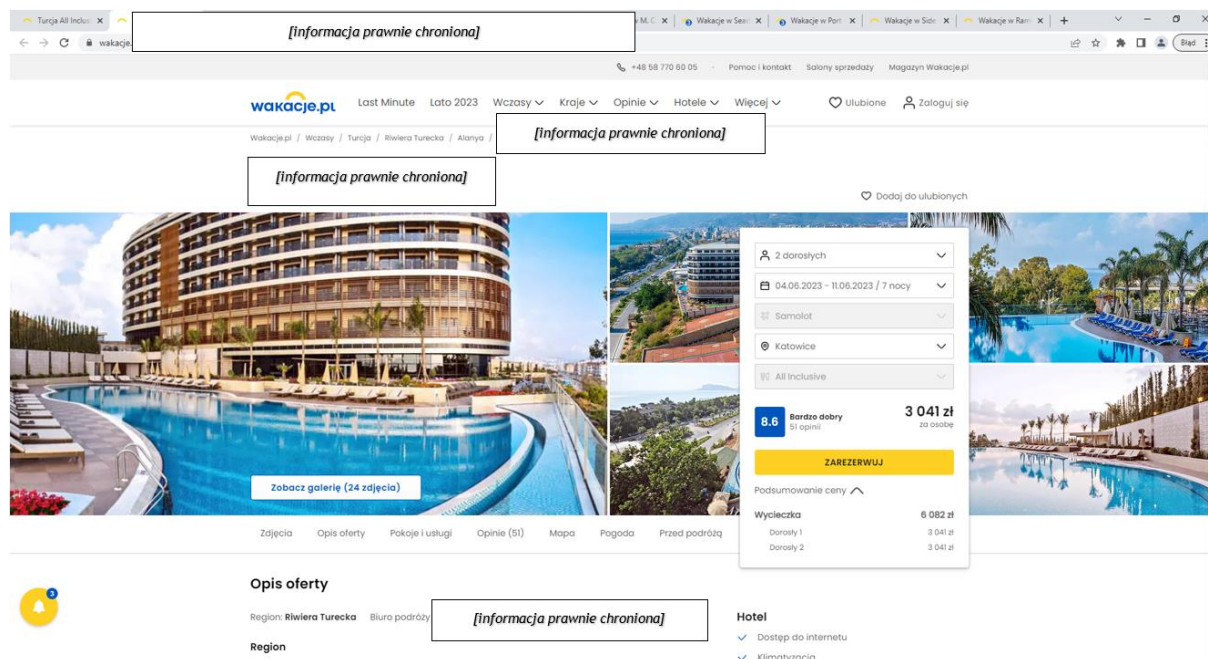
Turcja All Inclus ×
[informacja prawnie chroniona]
M. C ×
Wakacje w Sea ×
Wakacje w Port ×
Wakacje w Side ×
Wakacje w Ram ×
+
wakacje.
Błąd

+48 58 770 60 05 · Pomoc i kontakt Salony sprzedaży Magazyn Wakacje.pl

wakacje.pl Last Minute Lato 2023 Wczasy Kraje Opinie Hotele Więcej Ulubione Zaloguj się

Wakacje.pl / Wczasy / Turcja / Riwiera Turecka / Alanya / [informacja prawnie chroniona]

[informacja prawnie chroniona]

Dodaj do ulubionych

2 dorosłych
04.06.2023 - 11.06.2023 / 7 nocy
Samolot
Katowice
All Inclusive

8.6 Bardzo dobry 51 opinii
3 041 zł za osobę

ZAREZERWUJ

Podsumowanie ceny

| Wycieczka | 6 082 zł |
|---|---|
| Dorosły 1 | 3 041 zł |
| Dorosły 2 | 3 041 zł |

Zobacz galerię (24 zdjęcia)

Zdjęcia Opis oferty Pokoje i usługi Opinie (51) Mapa Pogoda Przed podróżą

3

Opis oferty

Region: Riwiera Turecka Biuro podróży [informacja prawnie chroniona]

Region

Hotel
Dostęp do internetu
Klimatyzacja